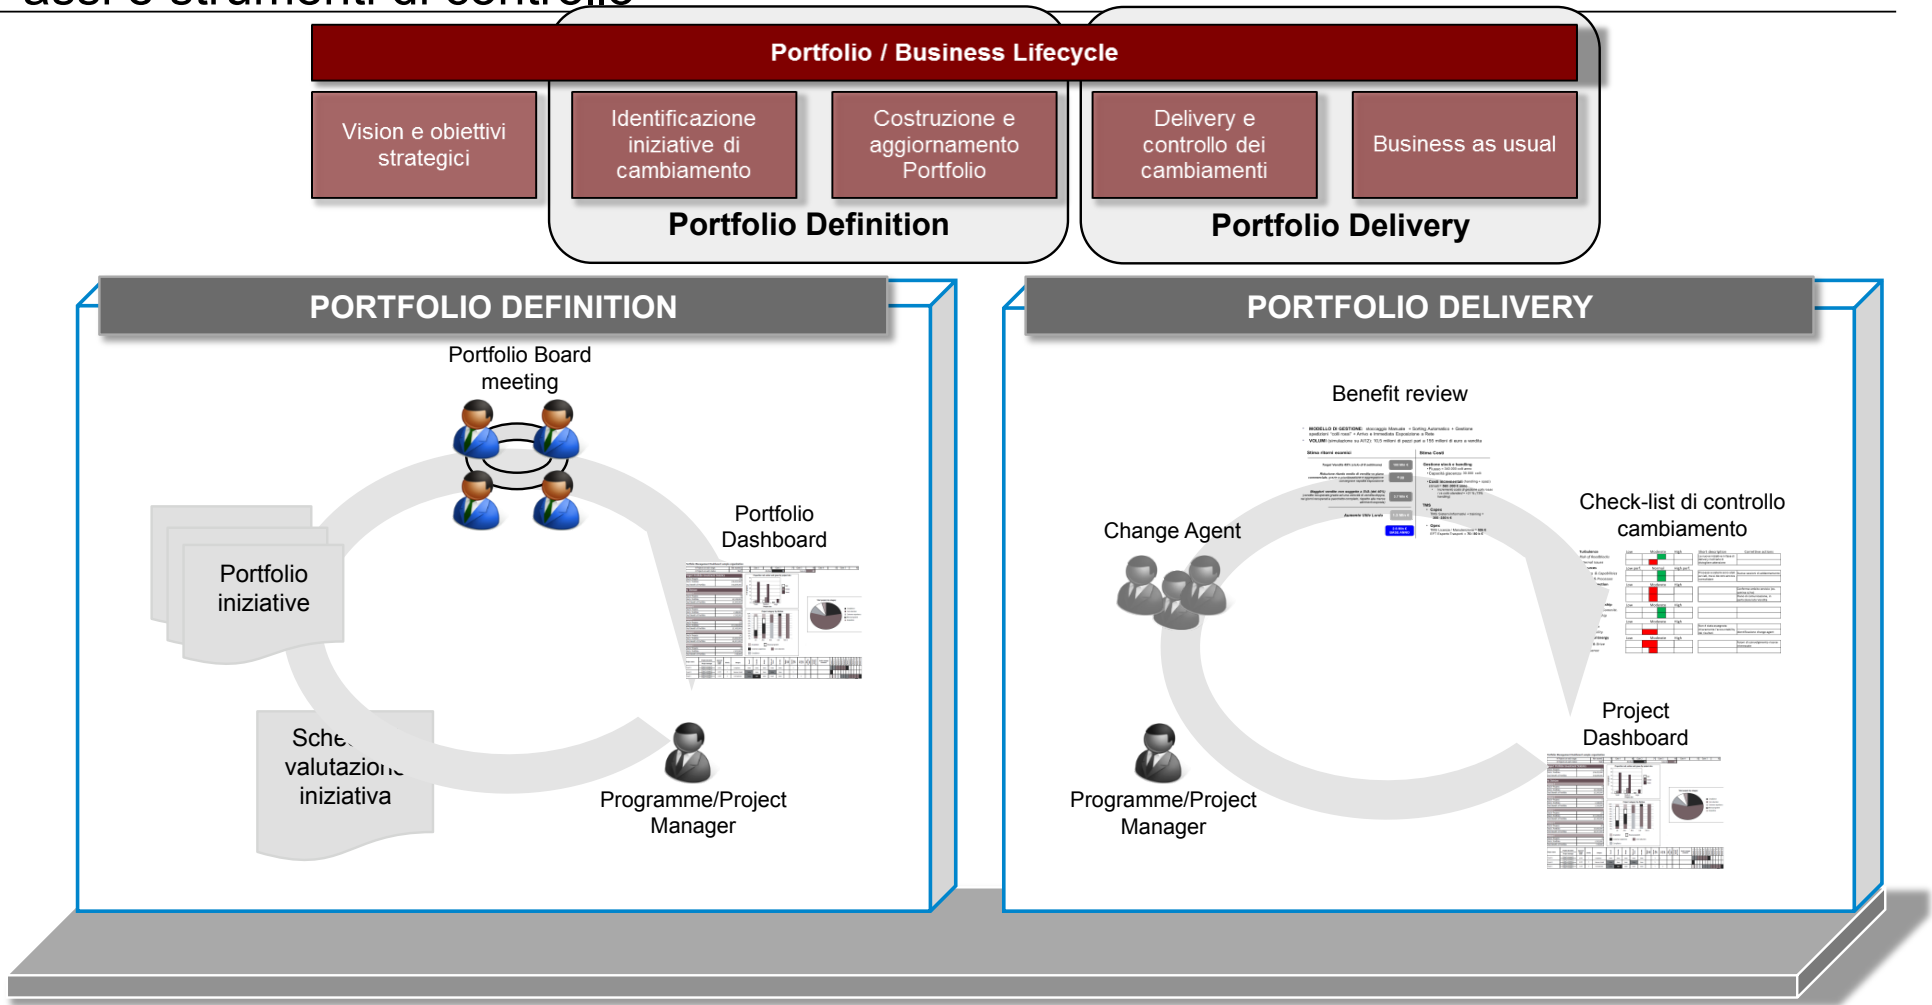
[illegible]

Portfolio / Business Lifecycle

Vision e obiettivi strategici

Identificazione iniziative di cambiamento

Costruzione e aggiornamento Portfolio

Delivery e controllo dei cambiamenti

Business as usual

Portfolio Definition

Portfolio Delivery

PORTFOLIO DEFINITION

Portfolio Board meeting

Portfolio Dashboard

Portfolio iniziative

Sche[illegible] valutazio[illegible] iniziativa

Programme/Project Manager

PORTFOLIO DELIVERY

Benefit review

Change Agent

Check-list di controllo cambiamento

Project Dashboard

Programme/Project Manager